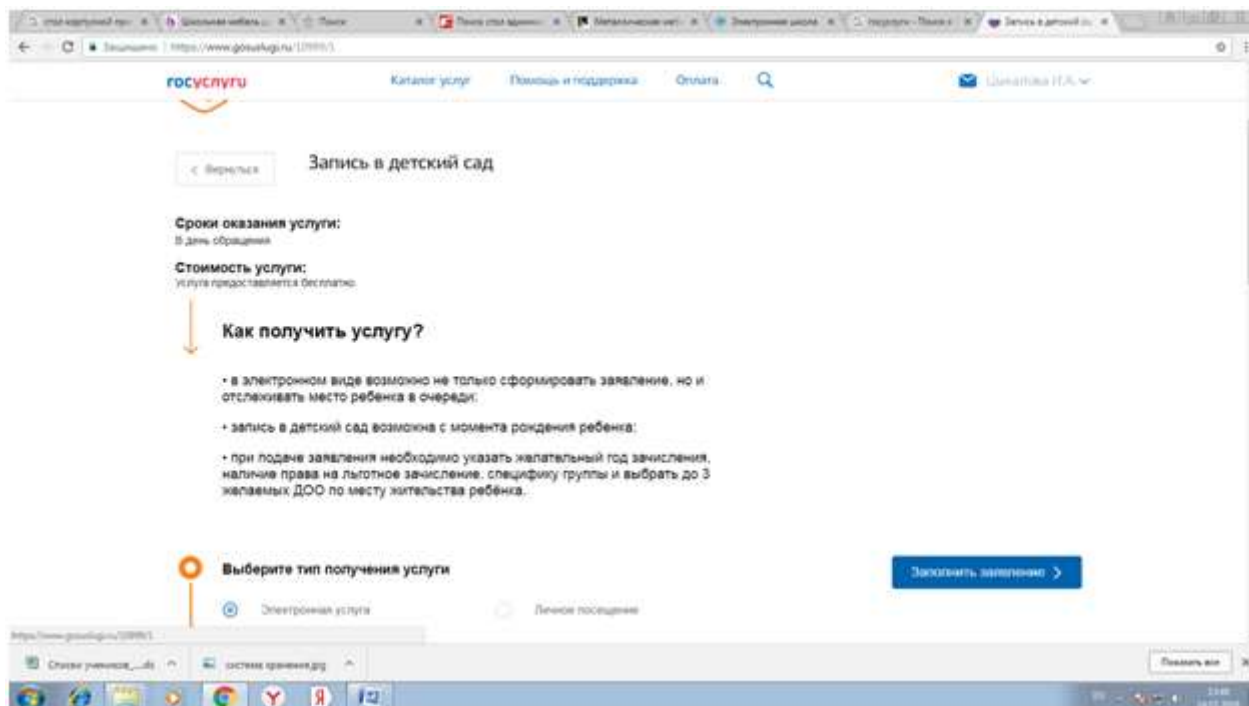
госуслуги

Каталог услуг Помощь и поддержка Оплата

Цинапова Н.А.

< Вернуться

Запись в детский сад

Сроки оказания услуги:
В день обращения

Стоимость услуги:
Услуга предоставляется бесплатно

Как получить услугу?

• в электронном виде возможно не только сформировать заявление, но и отслеживать место ребенка в очереди;

• запись в детский сад возможна с момента рождения ребенка;

• при подаче заявления необходимо указать желательный год зачисления, наличие права на льготное зачисление, специфику группы и выбрать до 3 желаемых ДОО по месту жительства ребёнка.

Выберите тип получения услуги

Электронная услуга

Личное посещение

Заполнить заявление >

Показать все